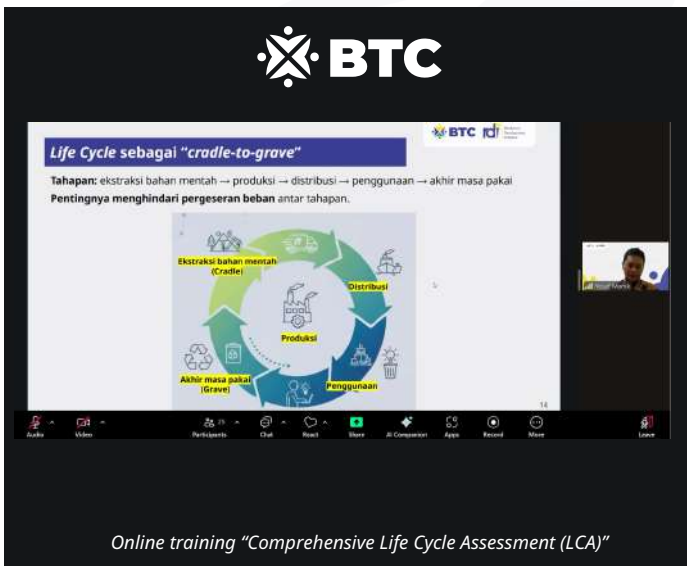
BTC

BTC

Life Cycle sebagai "cradle-to-grave"

Tahapan: ekstraksi bahan mentah → produksi → distribusi → penggunaan → akhir masa pakai

Pentingnya menghindari pergeseran beban antar tahapan.

Ekstraksi bahan mentah (Cradle)

Distribusi

Produksi

Akhir masa pakai (Grave)

Penggunaan

14

Audio Video Participants Chat React Share AI Companion Apps Record More Leave

Online training "Comprehensive Life Cycle Assessment (LCA)"